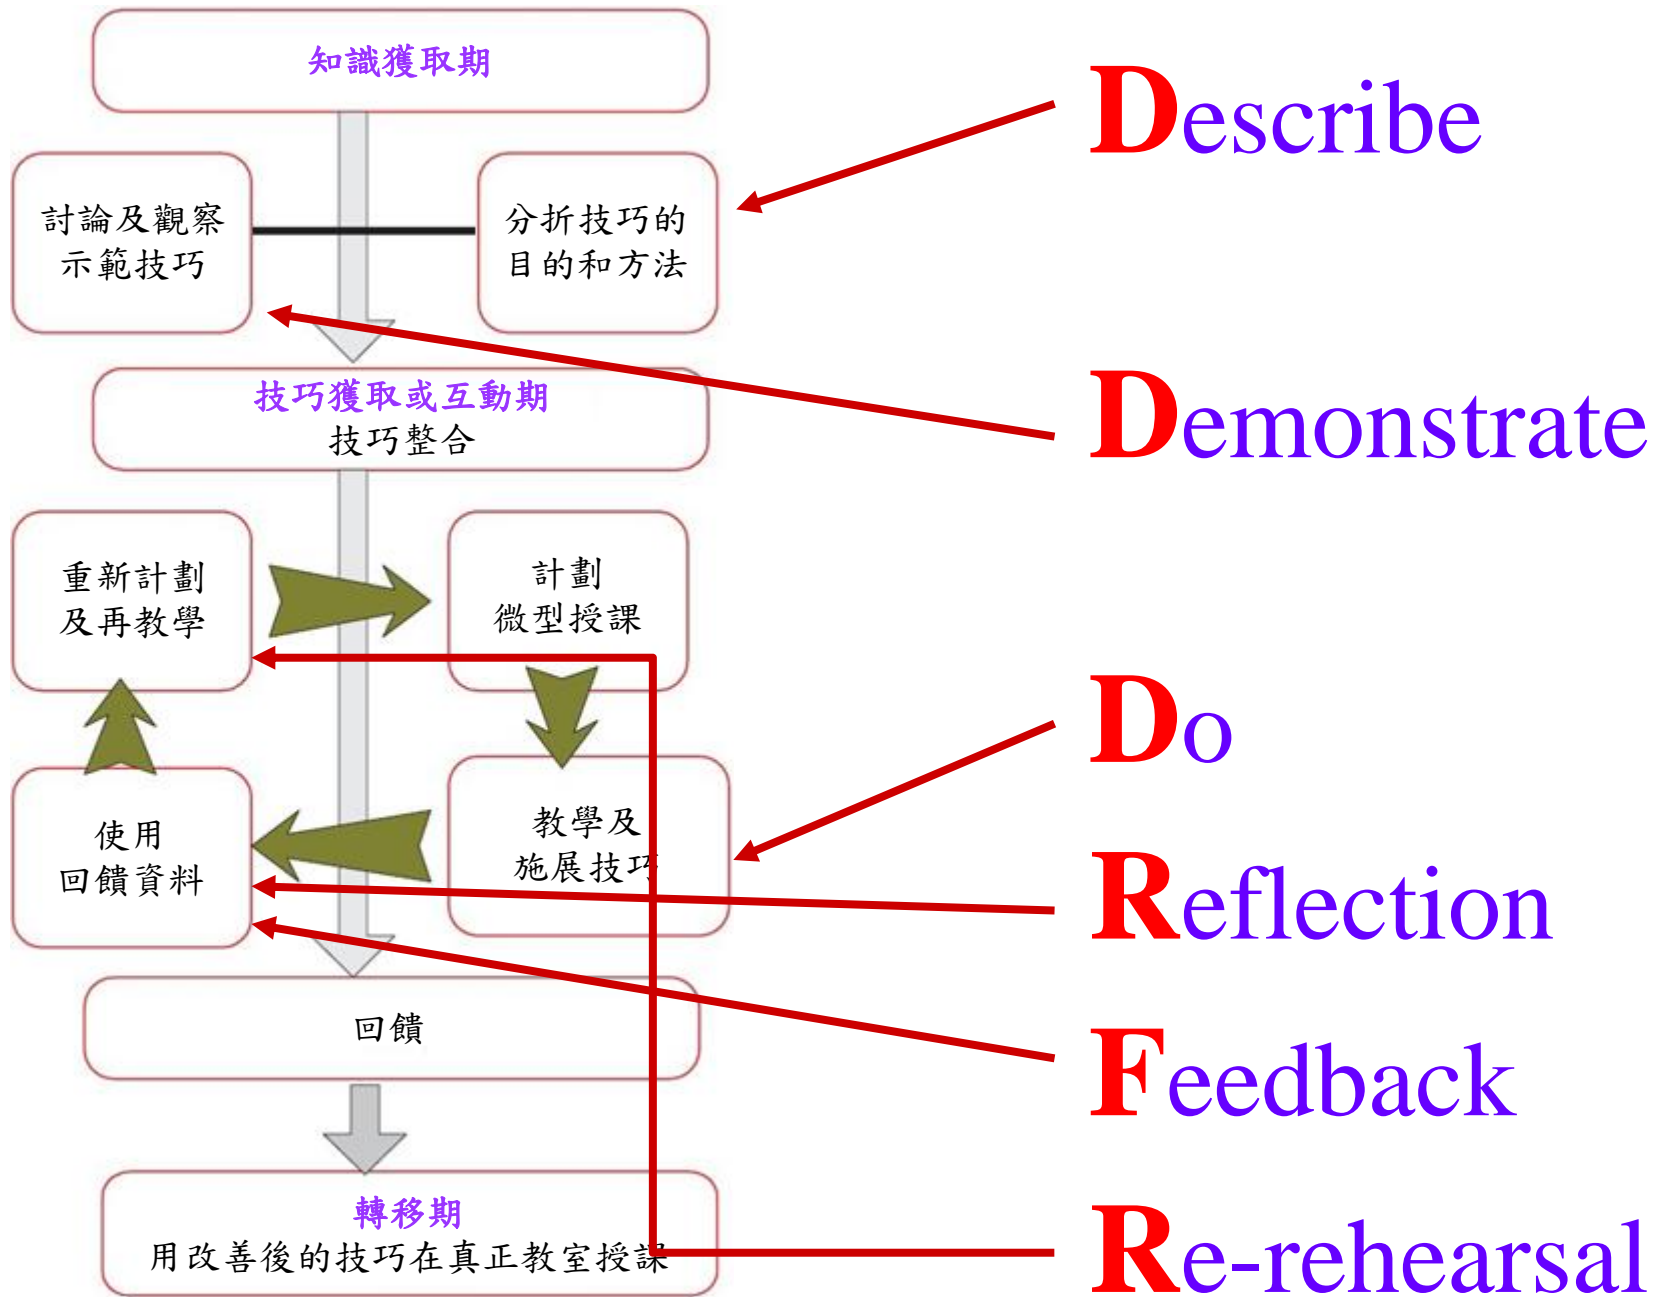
知識獲取期

討論及觀察示範技巧

分析技巧的目的和方法

技巧獲取或互動期
技巧整合

重新計劃及再教學

計劃微型授課

使用回饋資料

教學及施展技巧

回饋

轉移期
用改善後的技巧在真正教室授課

Describe

Demonstrate

Do

Reflection

Feedback

Re-rehearsal